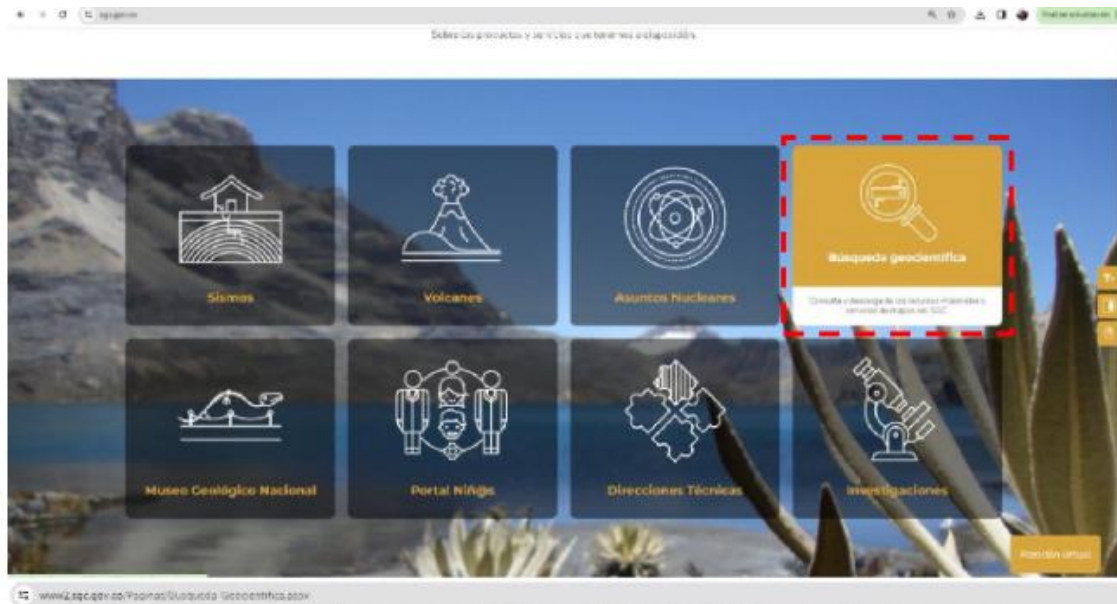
sgc.gov.co

Sobre los productos y servicios que tenemos a disposición

Sismos

Volcanes

Asuntos Nucleares

Búsqueda geocientífica

Consulta y descarga de los recursos misionales y servicios de mapas del SGC

Museo Geológico Nacional

Portal Niños

Direcciones Técnicas

Investigaciones

Atención virtual

www2.sgc.gov.co/Paginas/Busqueda-Geocientifica.aspx